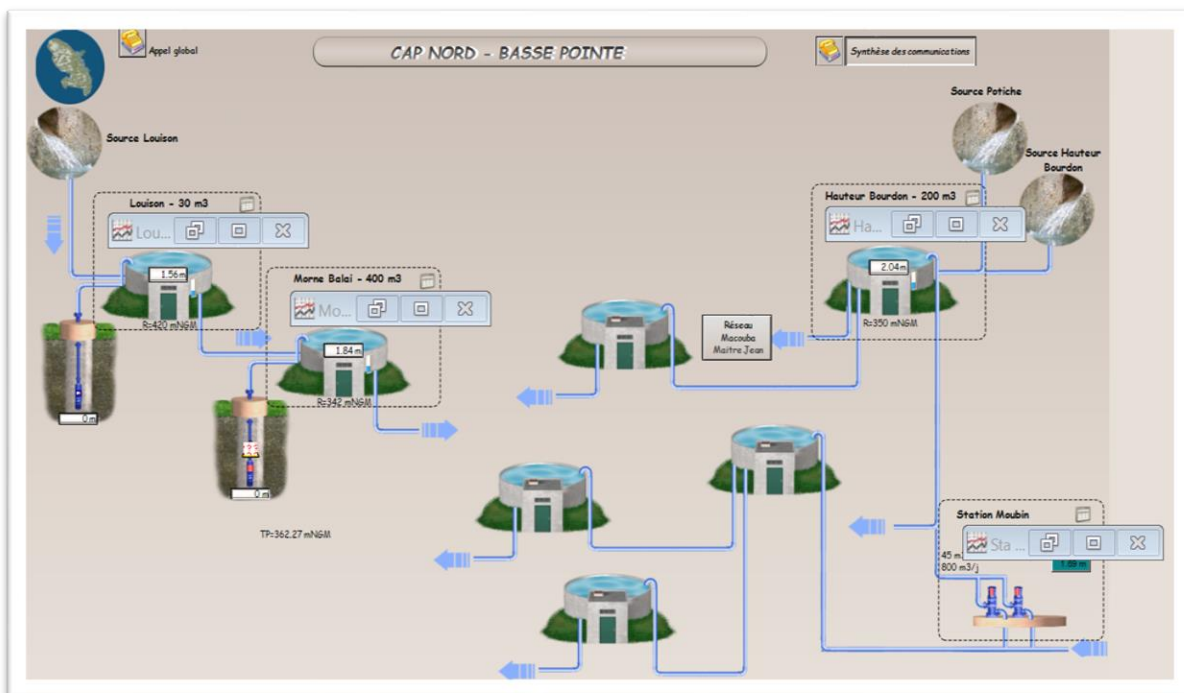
Appel global

CAP NORD - BASSE POINTE

Synthèse des communications

Source Louison

Source Potiche

Source Hauteur Bourdon

Louison - 30 m3

Lou...

1.56 m

R=420 mNGM

0 m

Morne Balai - 400 m3

Mo...

1.84 m

R=342 mNGM

0 m

Hauteur Bourdon - 200 m3

Ha...

2.04 m

R=350 mNGM

Réseau Macouba Maitre Jean

TP:362.27 mNGM

Station Moubin

Sta ...

45 m

800 m3/j

1.69 m